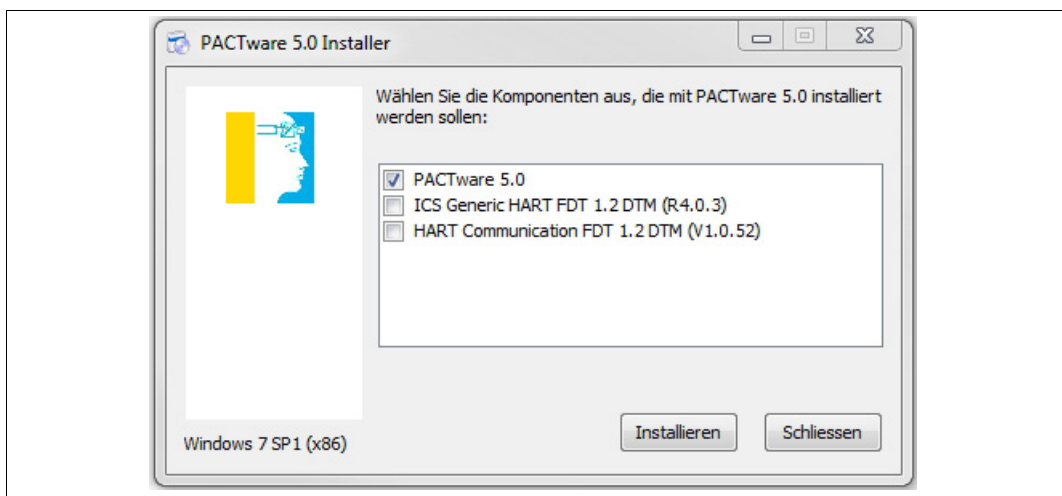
PACTware 5.0 Installer

Wählen Sie die Komponenten aus, die mit PACTware 5.0 installiert werden sollen:

PACTware 5.0
ICS Generic HART FDT 1.2 DTM (R4.0.3)
HART Communication FDT 1.2 DTM (V1.0.52)

Windows 7 SP1 (x86)

Installieren

Schliessen